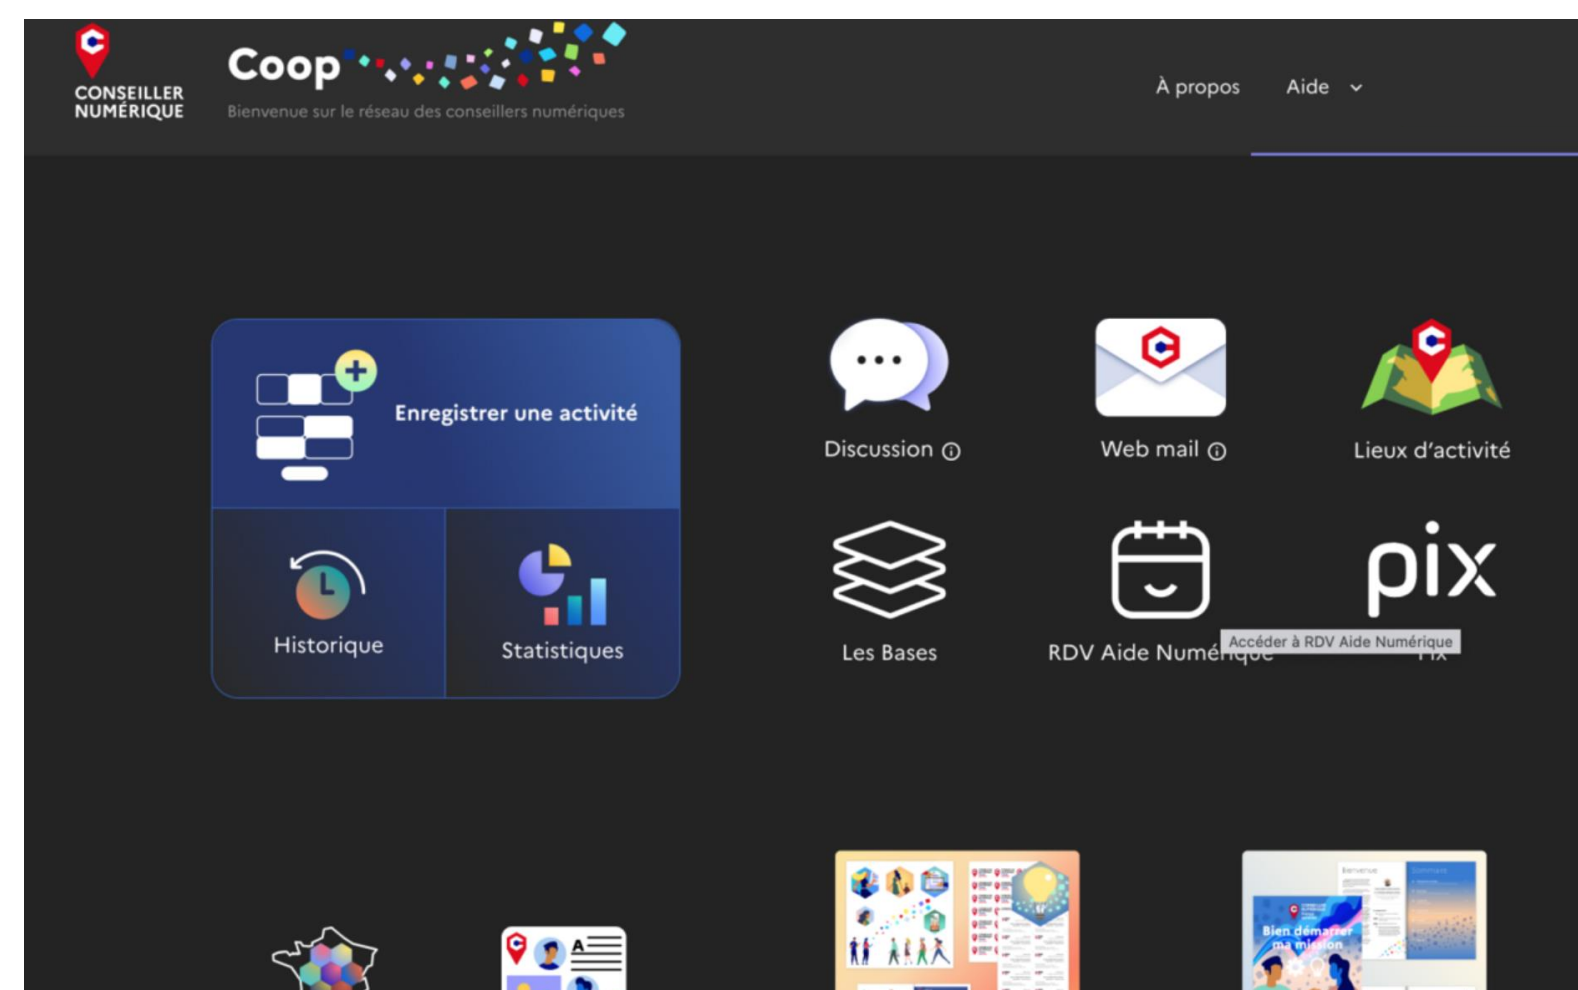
CONSEILLER NUMÉRIQUE

Coop

Bienvenue sur le réseau des conseillers numériques

À propos

Aide

Enregistrer une activité

Historique

Statistiques

Discussion ⓘ

Web mail ⓘ

Lieux d'activité

Les Bases

RDV Aide Numér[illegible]

Accéder à RDV Aide Numérique

pix

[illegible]

Bien démarrer ma mission